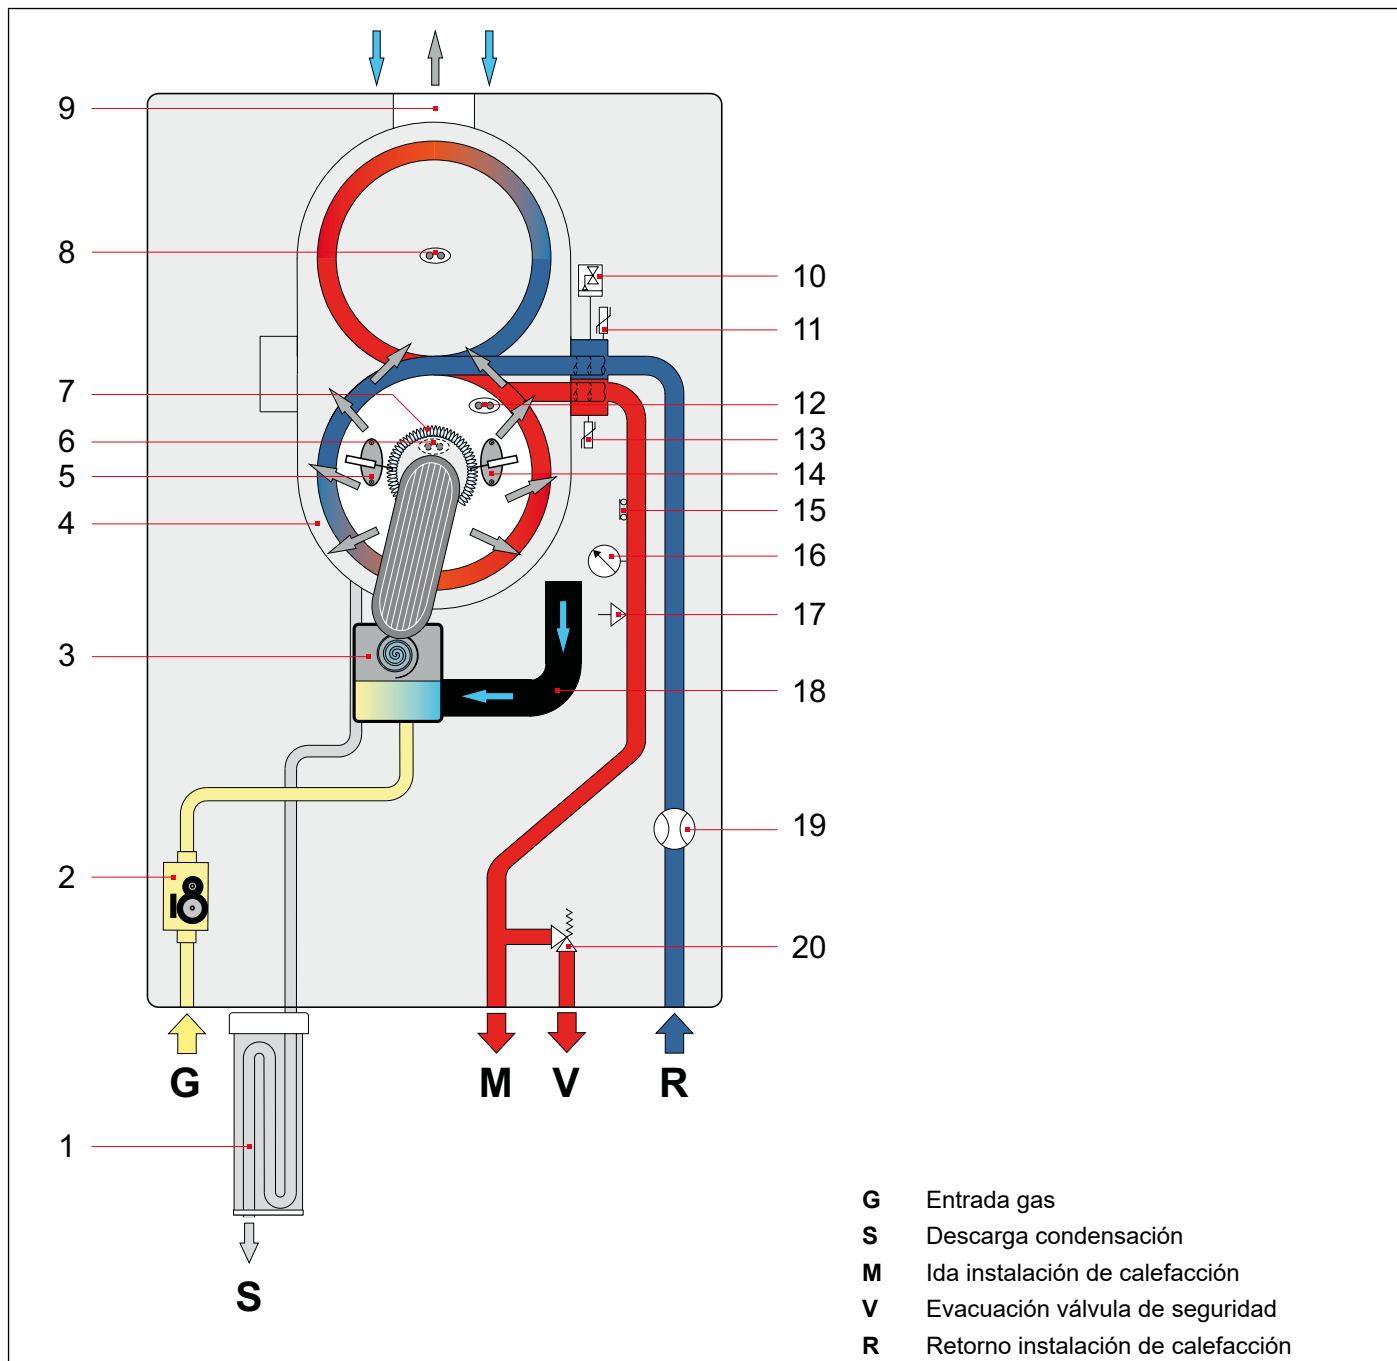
9
8
7
6
5
4
3
2
1

10
11
12
13
14
15
16
17
18
19
20

G
M V R
S

G Entrada gas
S Descarga condensación
M Ida instalación de calefacción
V Evacuación válvula de seguridad
R Retorno instalación de calefacción